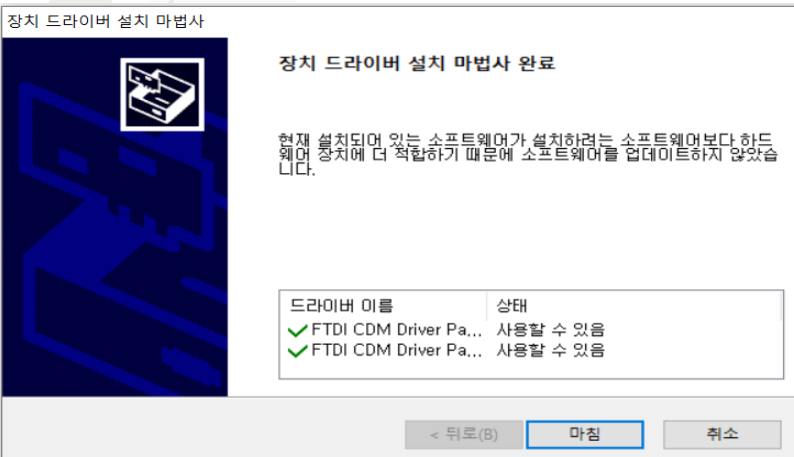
장치 드라이버 설치 마법사

장치 드라이버 설치 마법사 완료

현재 설치되어 있는 소프트웨어가 설치하려는 소프트웨어보다 하드웨어 장치에 더 적합하기 때문에 소프트웨어를 업데이트하지 않았습니다.

| 드라이버 이름 | 상태 |
|---|---|
| FTDI CDM Driver Pa... | 사용할 수 있음 |
| FTDI CDM Driver Pa... | 사용할 수 있음 |

< 뒤로(B) 마침 취소